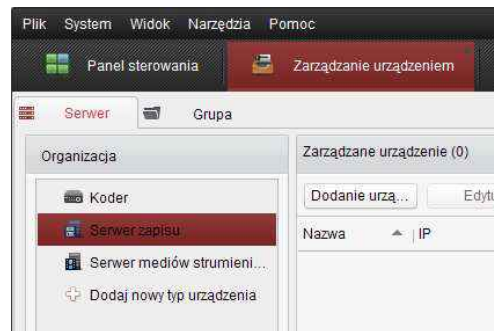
Plik System Widok Narzędzia Pomoc

Panel sterowania

Zarządzanie urządzeniem

Serwer

Grupa

Organizacja

Koder

Serwer zapisu

Serwer mediów strumieni...

Dodaj nowy typ urządzenia

Zarządzane urządzenie (0)

Dodanie urzą...

Edytu

Nazwa

IP